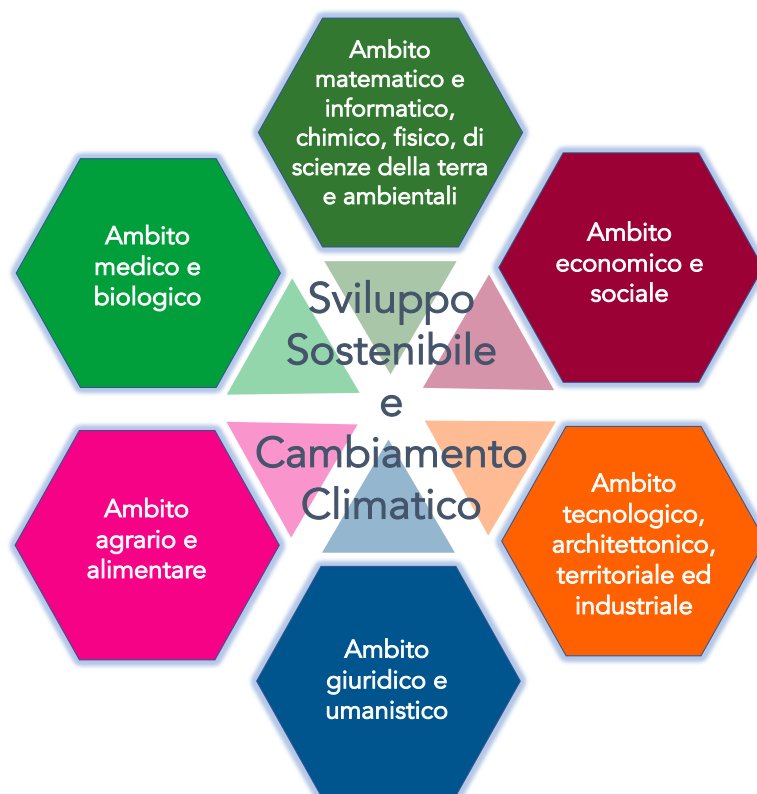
Ambito matematico e informatico, chimico, fisico, di scienze della terra e ambientali

Ambito medico e biologico

Ambito economico e sociale

Sviluppo Sostenibile e Cambiamento Climatico

Ambito agrario e alimentare

Ambito tecnologico, architettonico, territoriale ed industriale

Ambito giuridico e umanistico